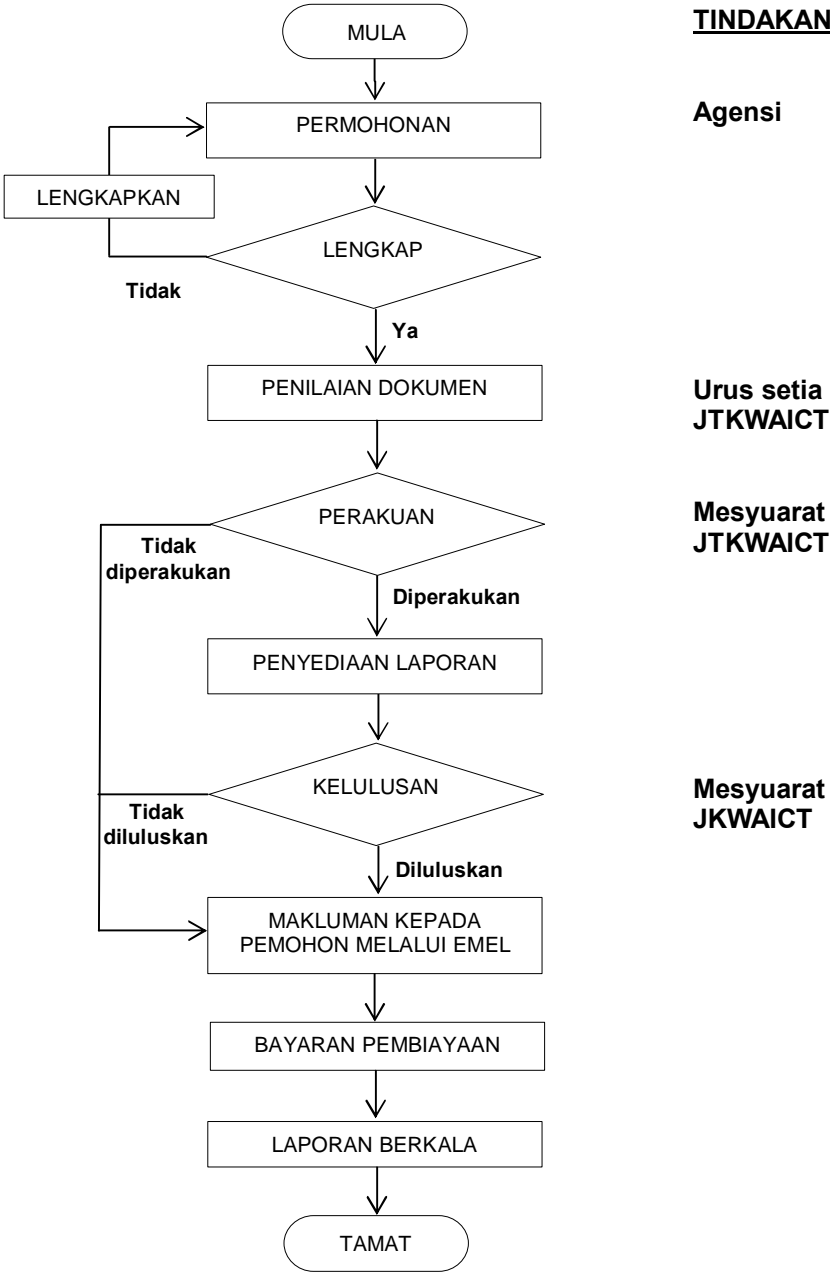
TINDAKAN

MULA

PERMOHONAN

Agensi

LENGKAPKAN

LENGKAP

Tidak

Ya

PENILAIAN DOKUMEN

Urus setia JTKWAICT

PERAKUAN

Mesyuarat JTKWAICT

Tidak diperakukan

Diperakukan

PENYEDIAAN LAPORAN

KELULUSAN

Mesyuarat JKWAICT

Tidak diluluskan

Diluluskan

MAKLUMAN KEPADA PEMOHON MELALUI EMEL

BAYARAN PEMBIAYAAN

LAPORAN BERKALA

TAMAT